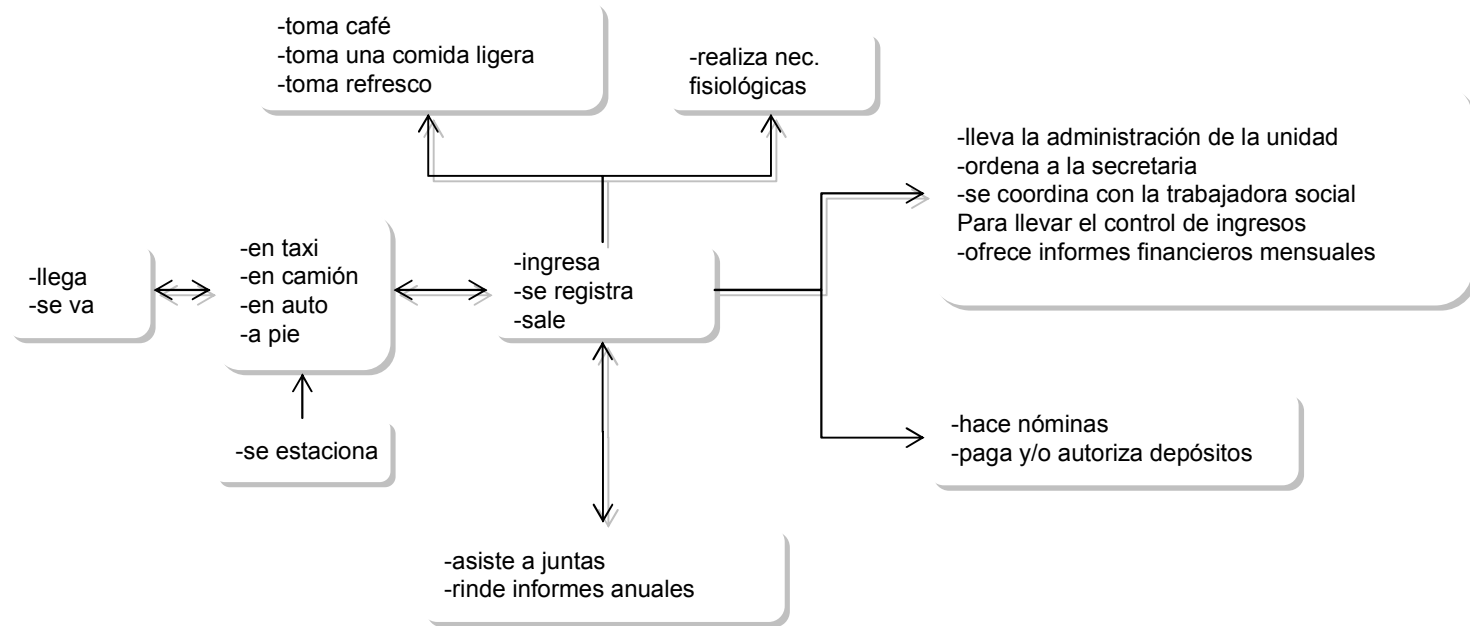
-toma café
-toma una comida ligera
-toma refresco

-realiza nec. fisiológicas

-lleva la administración de la unidad
-ordena a la secretaria
-se coordina con la trabajadora social
Para llevar el control de ingresos
-ofrece informes financieros mensuales

-llega
-se va

-en taxi
-en camión
-en auto
-a pie

-ingresa
-se registra
-sale

-se estaciona

-hace nóminas
-paga y/o autoriza depósitos

-asiste a juntas
-rinde informes anuales